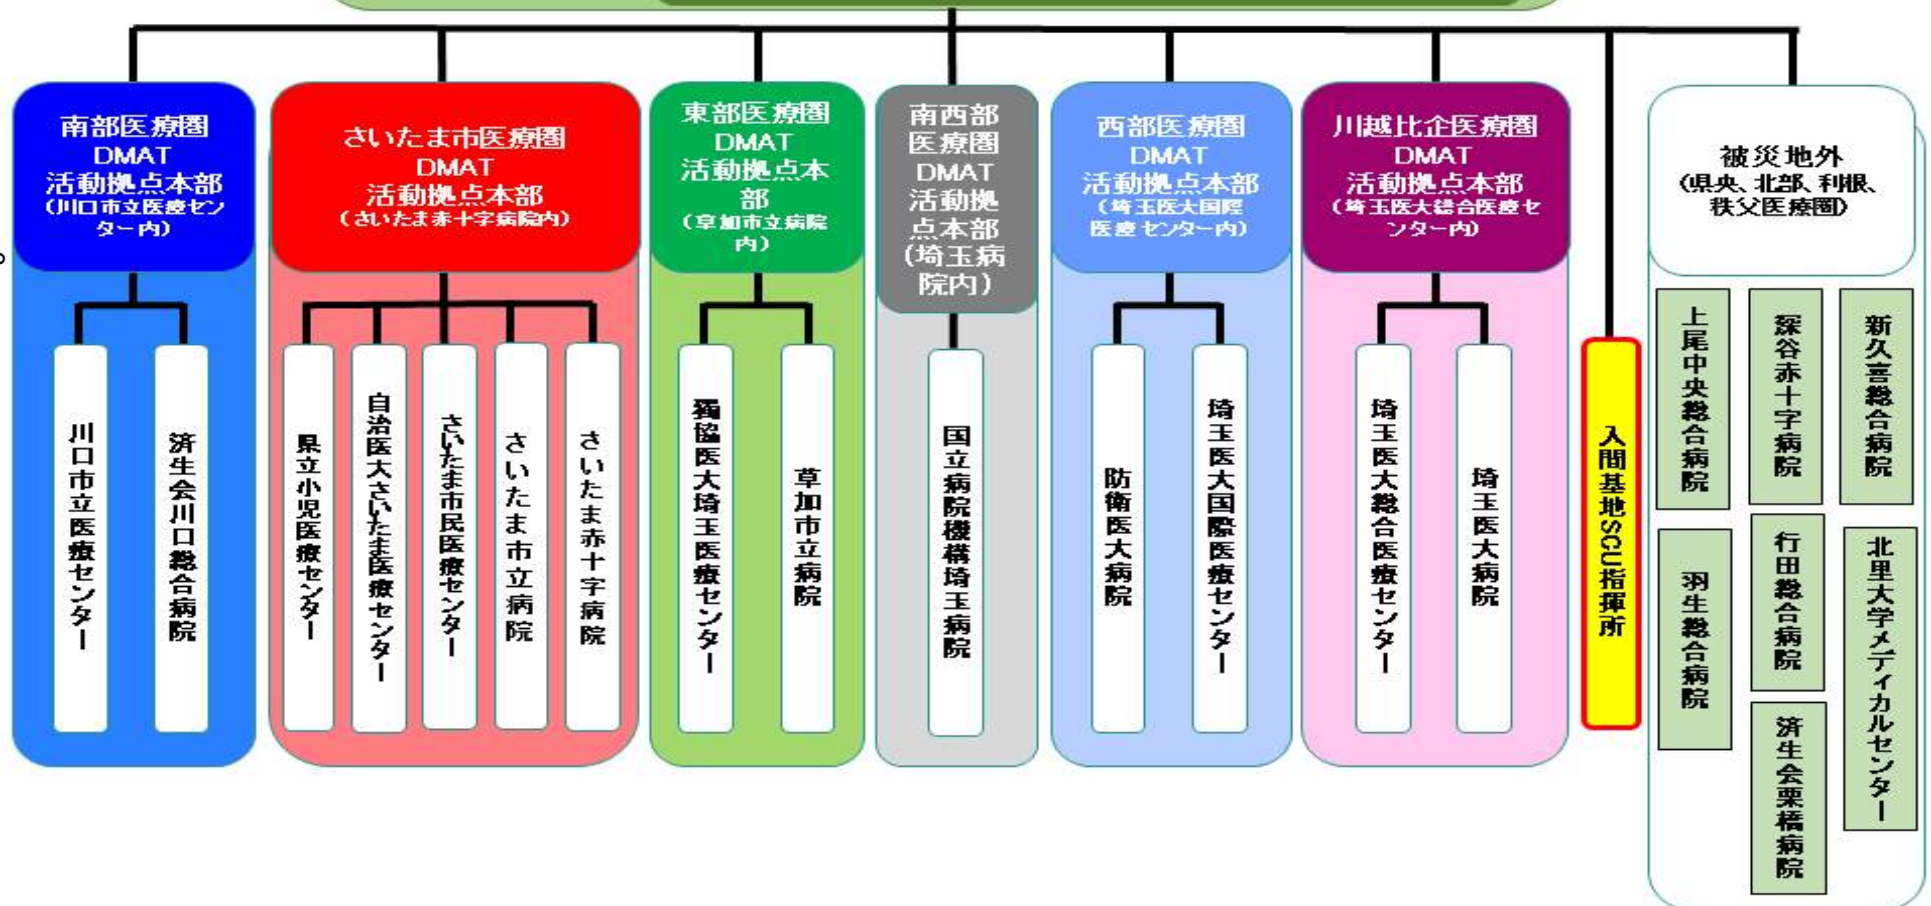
南部医療圏
DMAT
活動拠点本部
（川口市立医療センター内）

川口市立医療センター

済生会川口総合病院

さいたま市医療圏
DMAT
活動拠点本部
（さいたま赤十字病院内）

県立小児医療センター

自治医大さいたま医療センター

さいたま市民医療センター

さいたま市立病院

さいたま赤十字病院

東部医療圏
DMAT
活動拠点本部
（草加市立病院内）

獨協医大埼玉医療センター

草加市立病院

南西部
医療圏
DMAT
活動拠点本部
（埼玉病院内）

国立病院機構埼玉病院

西部医療圏
DMAT
活動拠点本部
（埼玉医大国際医療センター内）

防衛医大病院

埼玉医大国際医療センター

川越比企医療圏
DMAT
活動拠点本部
（埼玉医大総合医療センター内）

埼玉医大総合医療センター

埼玉医大病院

入間基地SCU指揮所

被災地外
（県央、北部、利根、秩父医療圏）

上尾中央総合病院

深谷赤十字病院

新久喜総合病院

羽生総合病院

行田総合病院

済生会栗橋病院

北里大学メディカルセンター